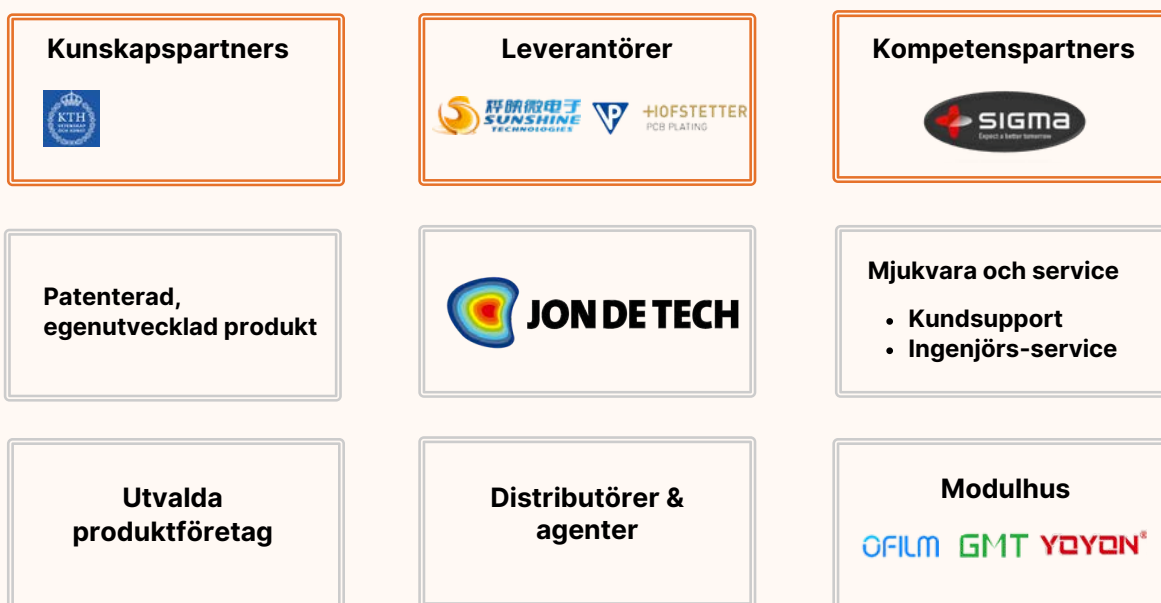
Kunskapspartners

KTH

Leverantörer

群晓微电子 SUNSHINE TECHNOLOGIES

HOFSTETTER PCB PLATING

Kompetenspartners

SIGMA

Patenterad, egenutvecklad produkt

JON DE TECH

Mjukvara och service

- Kundsupport
- Ingenjörs-service

Utvalda produktföretag

Distributörer & agenter

Modulhus

OFILM GMT YOYON